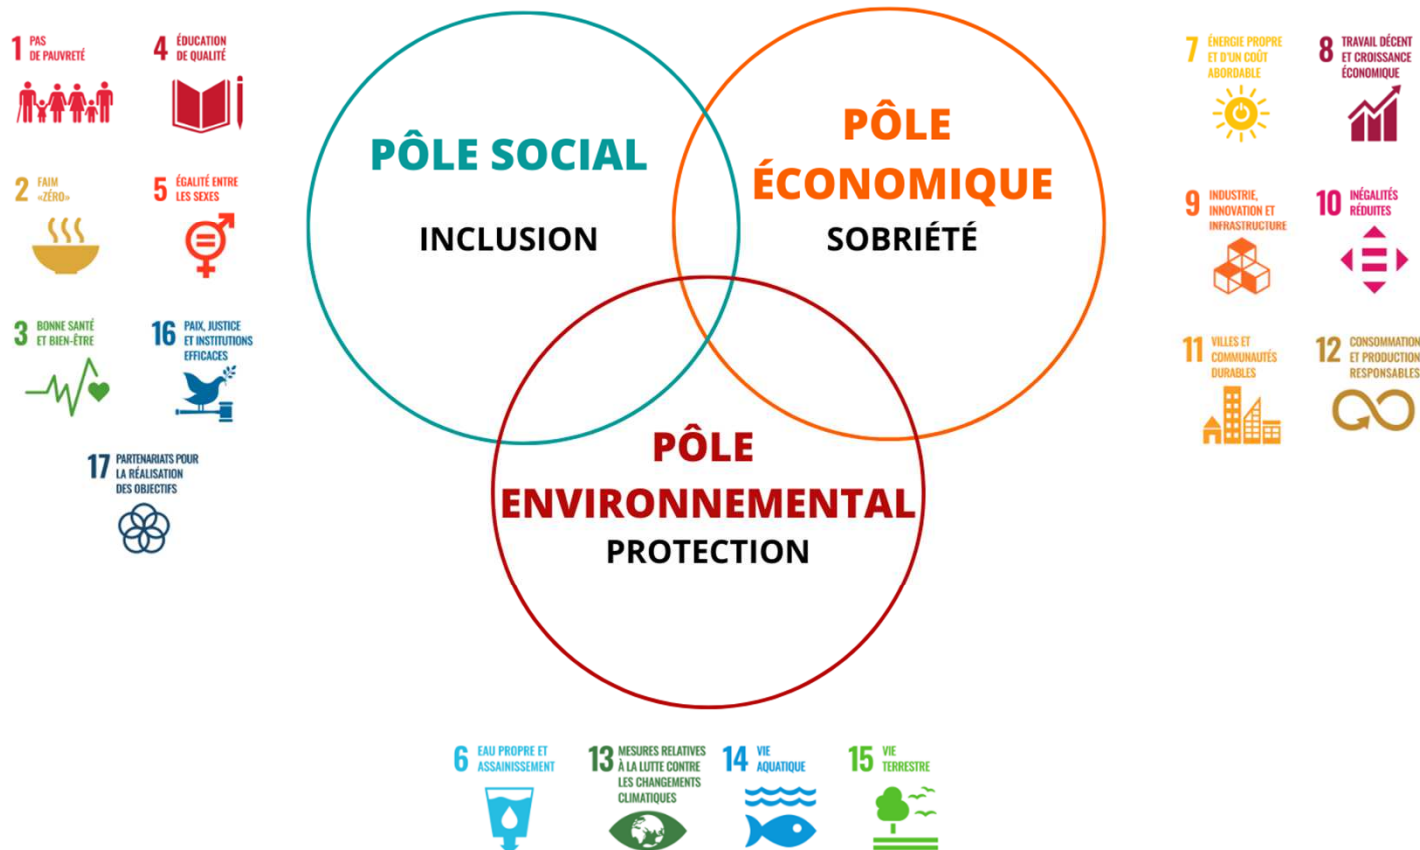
1 PAS DE PAUVRETÉ

4 ÉDUCATION DE QUALITÉ

2 FAIM «ZÉRO»

5 ÉGALITÉ ENTRE LES SEXES

3 BONNE SANTÉ ET BIEN-ÊTRE

16 PAIX, JUSTICE ET INSTITUTIONS EFFICACES

17 PARTENARIATS POUR LA RÉALISATION DES OBJECTIFS

PÔLE SOCIAL
INCLUSION

PÔLE ÉCONOMIQUE
SOBRIÉTÉ

PÔLE ENVIRONNEMENTAL
PROTECTION

7 ÉNERGIE PROPRE ET D'UN COÛT ABORDABLE

8 TRAVAIL DÉCENT ET CROISSANCE ÉCONOMIQUE

9 INDUSTRIE, INNOVATION ET INFRASTRUCTURE

10 INÉGALITÉS RÉDUITES

11 VILLES ET COMMUNAUTÉS DURABLES

12 CONSOMMATION ET PRODUCTION RESPONSABLES

6 EAU PROPRE ET ASSAINISSEMENT

13 MESURES RELATIVES À LA LUTTE CONTRE LES CHANGEMENTS CLIMATIQUES

14 VIE AQUATIQUE

15 VIE TERRESTRE